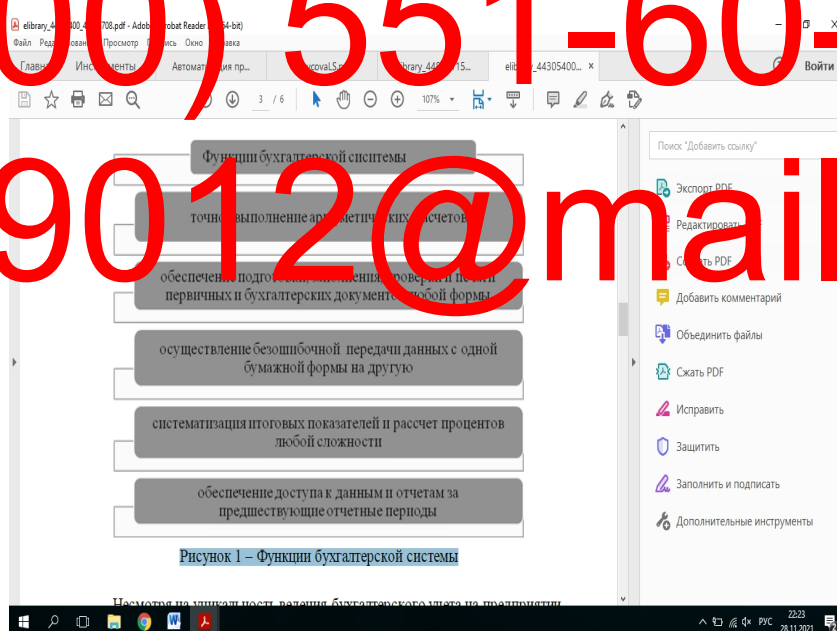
00) 551-60-
9012@mail

elibrary_44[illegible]00_4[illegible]708.pdf - Adob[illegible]robat Reader ([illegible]4-bit)
Файл Ред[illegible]ован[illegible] Просмотр П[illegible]пись Окно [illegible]авка

Главн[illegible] Инс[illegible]менты Автоматизация пр... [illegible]ycoval.S.p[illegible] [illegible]ibrary_448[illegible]15... elibrary_44305400... ×
Войти

3 / 6 107%

Функции бухгалтерской системы

точно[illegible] выполнение ар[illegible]метич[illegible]ких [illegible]счетов

обеспечени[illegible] подгото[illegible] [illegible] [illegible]оверк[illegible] и пе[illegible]ти первичных и бухгалтерских документ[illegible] любой формы

осуществление безошибочной передачи данных с одной бумажной формы на другую

систематизация итоговых показателей и рассчет процентов любой сложности

обеспечение доступа к данным и отчетам за предшествующие отчетные периоды

Рисунок 1 – Функции бухгалтерской системы

Несмотря на уникальность ведения бухгалтерского учета на предприятии

Поиск "Добавить ссылку"
Экспорт PDF
Редактировать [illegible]
С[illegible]ать PDF
Добавить комментарий
Объединить файлы
Сжать PDF
Исправить
Защитить
Заполнить и подписать
Дополнительные инструменты

РУС 22:23 28.11.2021